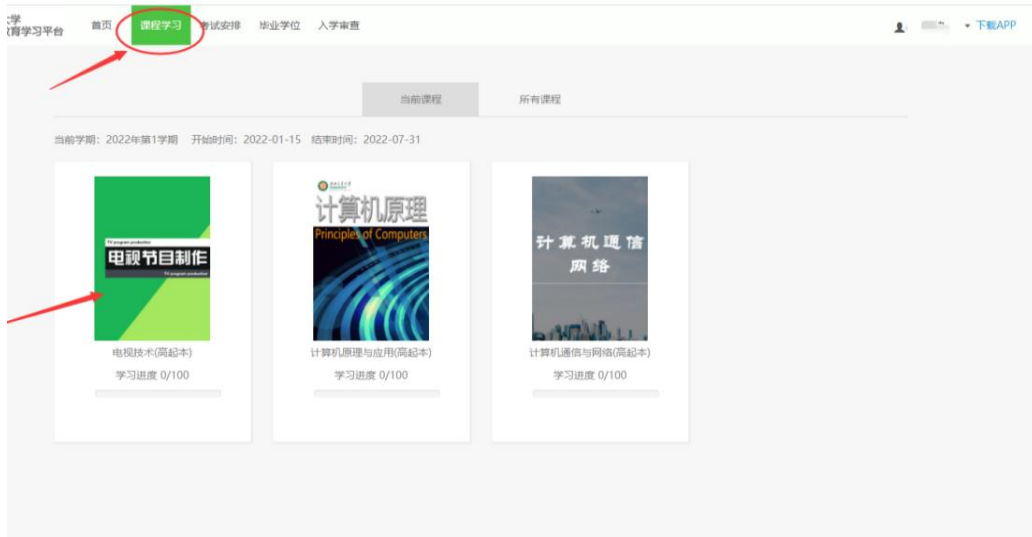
:学
女育学习平台

首页 课程学习 考试安排 毕业学位 入学审查

下载APP

当前课程 所有课程

当前学期：2022年第1学期 开始时间：2022-01-15 结束时间：2022-07-31

TV program production
电视节目制作
TV program production

电视技术(高起本)
学习进度 0/100

计算机原理
Principles of Computers

计算机原理与应用(高起本)
学习进度 0/100

计算机通信网络

计算机通信与网络(高起本)
学习进度 0/100